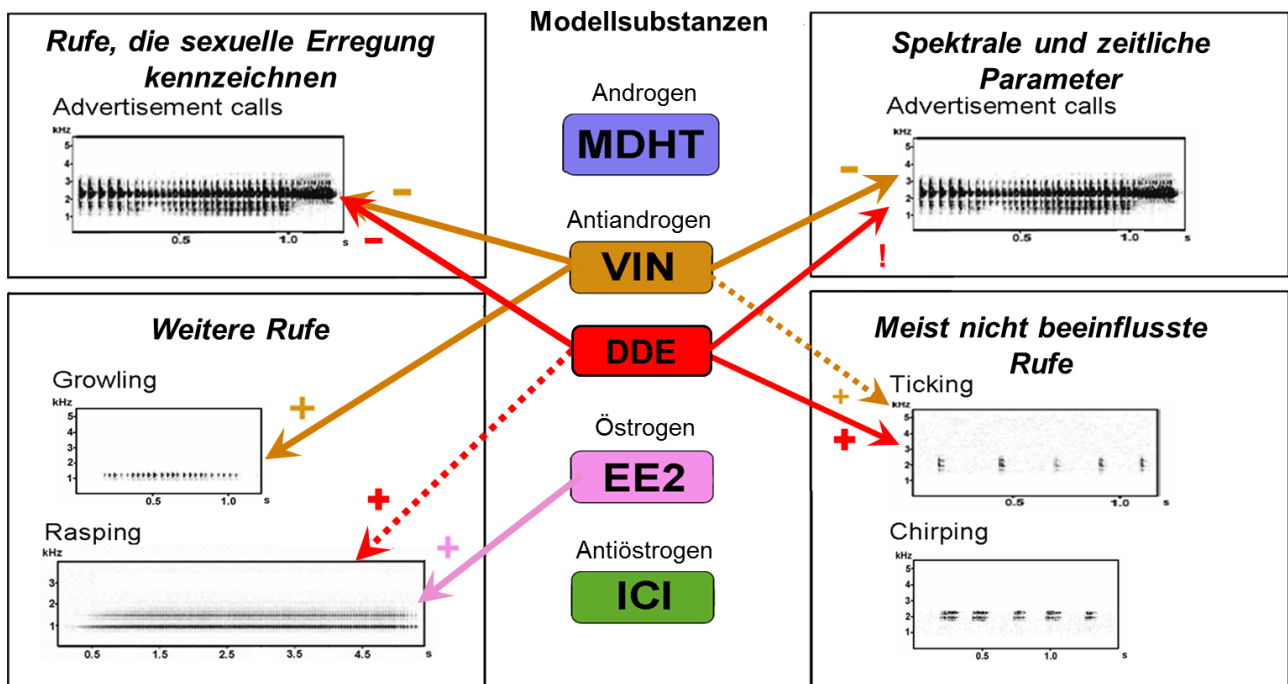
Modellsubstanzen

Rufe, die sexuelle Erregung kennzeichnen

Advertisement calls

kHz
5
4
3
2
1
0.5
1.0
s

Androgen
MDHT

Antiandrogen
VIN

DDE

Östrogen
EE2

Antiöstrogen
ICI

Spektrale und zeitliche Parameter

Advertisement calls

kHz
5
4
3
2
1
0.5
1.0
s

–
–
–
!

Weitere Rufe

Growling
kHz
5
4
3
2
1
0.5
1.0
s

+
+

Rasping
kHz
3
2
1
0.5
1.5
2.5
3.5
4.5
s

+

Meist nicht beeinflusste Rufe

Ticking
+
+
kHz
5
4
3
2
1
0.5
1.0
s

Chirping
kHz
5
4
3
2
1
0.5
1.0
s